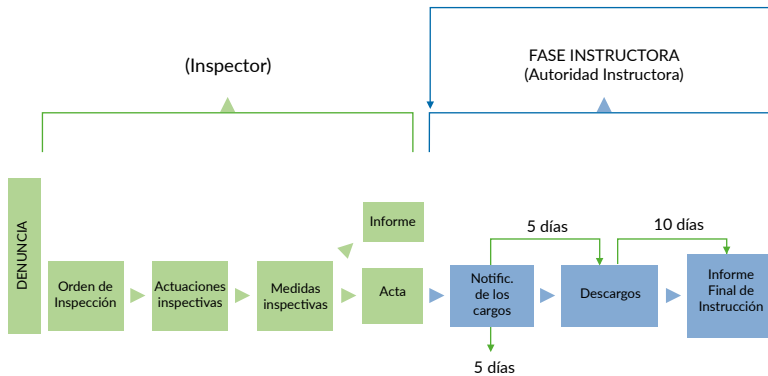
(Inspector)

FASE INSTRUCTORA
(Autoridad Instructora)

DENUNCIA

Orden de Inspección

Actuaciones inspectivas

Medidas inspectivas

Informe

Acta

5 días

Notific. de los cargos

5 días

Descargos

10 días

Informe Final de Instrucción